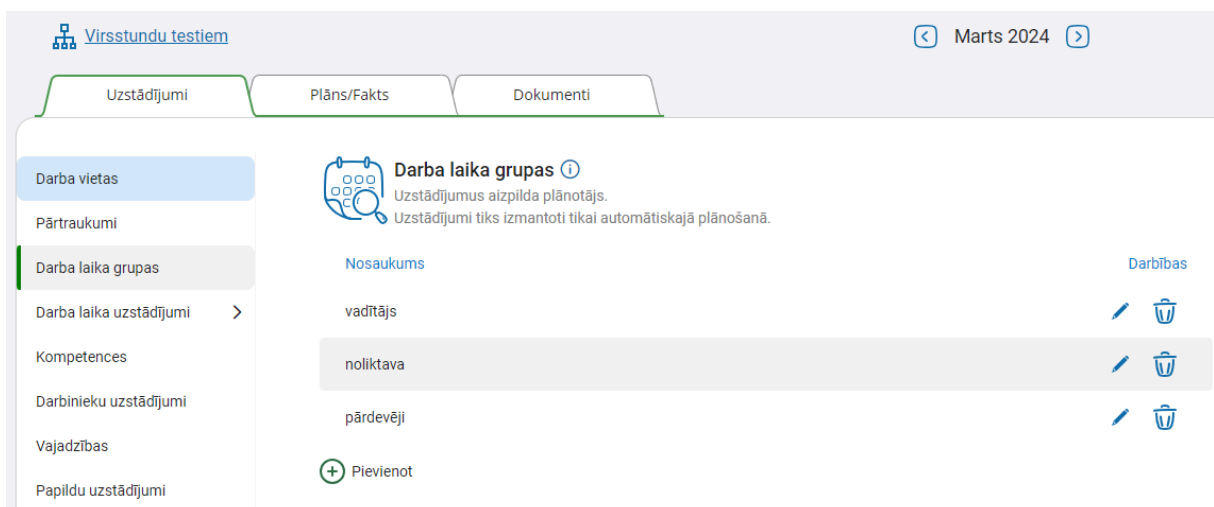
Virsstundu testiem

Marts 2024

Uzstādījumi

Plāns/Fakts

Dokumenti

Darba vietas

Pārtraukumi

Darba laika grupas

Darba laika uzstādījumi

Kompetences

Darbinieku uzstādījumi

Vajadzības

Papildu uzstādījumi

Darba laika grupas

Uzstādījumus aizpilda plānotājs.
Uzstādījumi tiks izmantoti tikai automātiskajā plānošanā.

| Nosaukums | Darbības |
|---|---|
| vadītājs | |
| noliktava | |
| pārdevēji | |

Pievienot